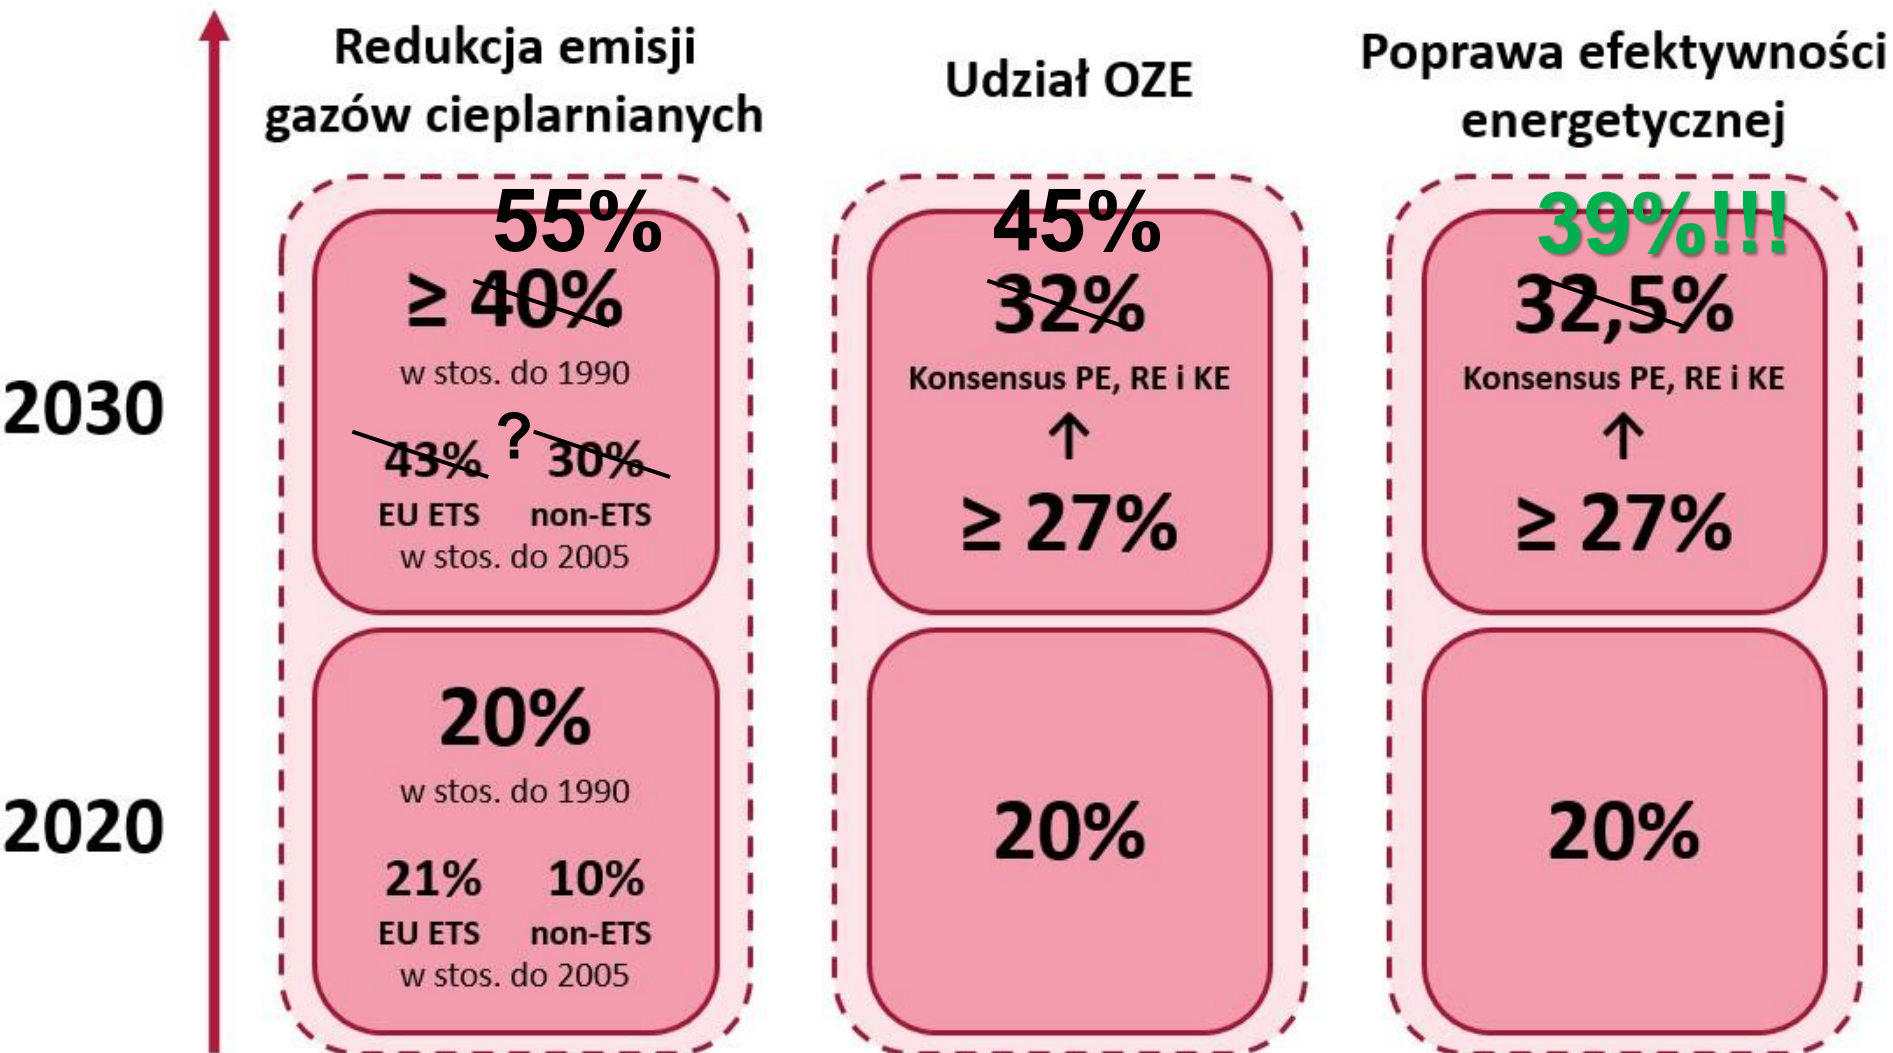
Redukcja emisji gazów cieplarnianych

Udział OZE

Poprawa efektywności energetycznej

2030

55%

≥ 40%

w stos. do 1990

43% ? 30%

EU ETS non-ETS

w stos. do 2005

45%

32%

Konsensus PE, RE i KE

↑

≥ 27%

39%!!!

32,5%

Konsensus PE, RE i KE

↑

≥ 27%

2020

20%

w stos. do 1990

21% 10%

EU ETS non-ETS

w stos. do 2005

20%

20%